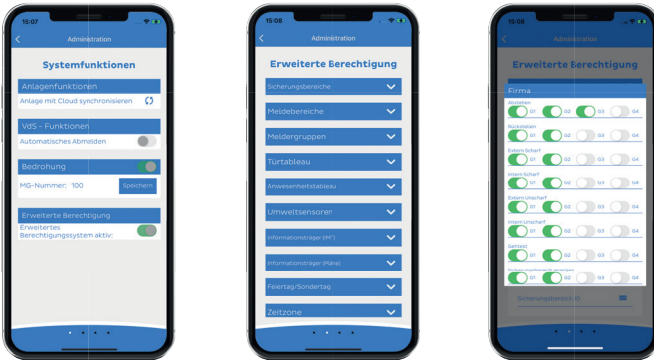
15:07

Administration

Systemfunktionen

Anlagenfunktionen

Anlage mit Cloud synchronisieren

VdS - Funktionen

Automatisches Abmelden

Bedrohung

MG-Nummer: 100

Speichern

Erweiterte Berechtigung

Erweitertes Berechtigungssystem aktiv:

15:08

Administration

Erweiterte Berechtigung

Sicherungsbereiche

Meldebereiche

Meldergruppen

Türtableau

Anwesenheitstableau

Umweltsensoren

Informationsträger (M*)

Informationsträger (Pulse)

Feiertag/Sondertag

Zeitzone

15:08

Administration

Erweiterte Berechtigung

Firma

Abstellen
G1 G2 G3 G4

Rückstellen
G1 G2 G3 G4

Extern Scharf
G1 G2 G3 G4

Intern Scharf
G1 G2 G3 G4

Extern Unscharf
G1 G2 G3 G4

Intern Unscharf
G1 G2 G3 G4

Gehtest
G1 G2 G3 G4

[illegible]
G1 G2 G3 G4

Sicherungsbereich 0